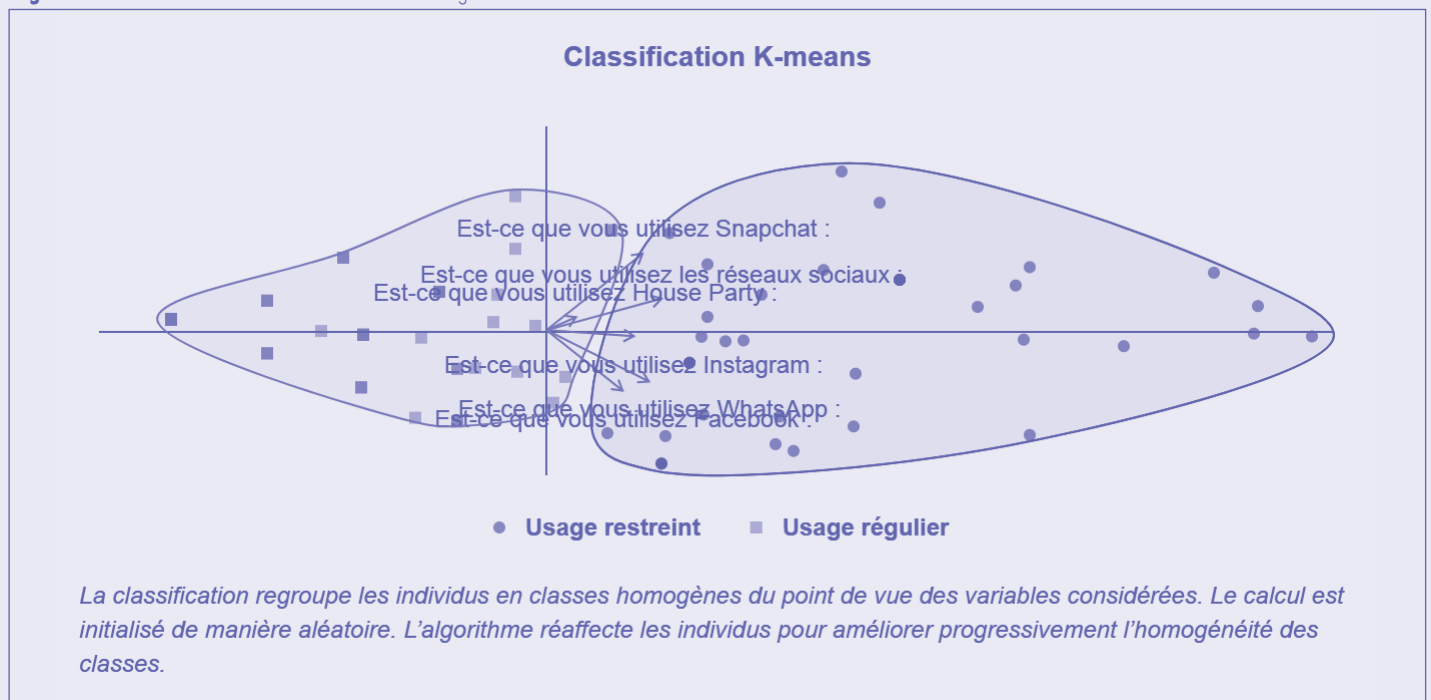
Classification K-means

Est-ce que vous utilisez Snapchat :

Est-ce que vous utilisez les réseaux sociaux :

Est-ce que vous utilisez House Party :

Est-ce que vous utilisez Instagram :

Est-ce que vous utilisez WhatsApp :

Est-ce que vous utilisez Facebook :

Usage restreint Usage régulier

La classification regroupe les individus en classes homogènes du point de vue des variables considérées. Le calcul est initialisé de manière aléatoire. L'algorithme réaffecte les individus pour améliorer progressivement l'homogénéité des classes.